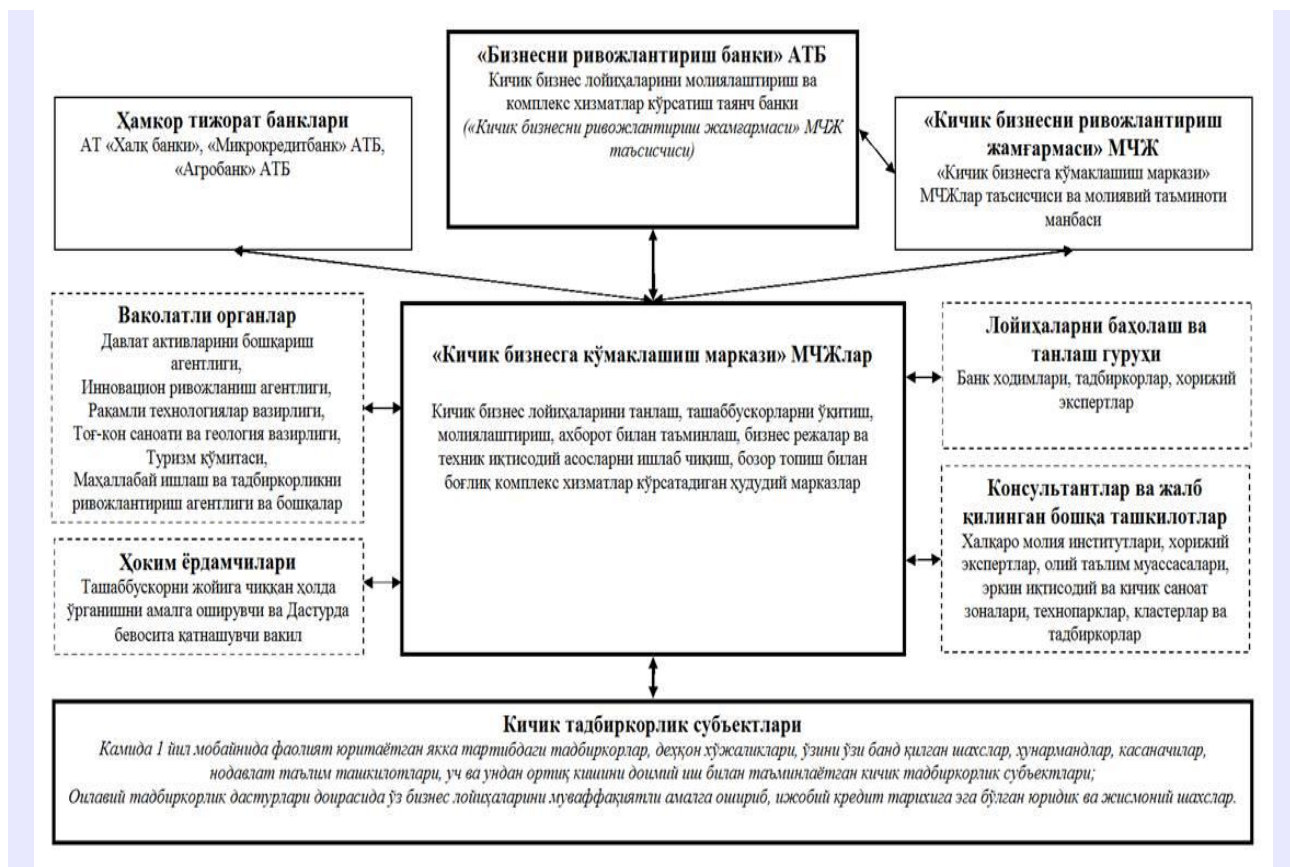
**«Бизнесни ривожлантириш банки» АТБ**
Кичик бизнес лойиҳаларини молиялаштириш ва комплекс хизматлар кўрсатиш таянч банки
*(«Кичик бизнесни ривожлантириш жамғармаси» МЧЖ таъсисчиси)*

**Ҳамкор тижорат банклари**
АТ «Халқ банки», «Микрокредитбанк» АТБ, «Агробанк» АТБ

**«Кичик бизнесни ривожлантириш жамғармаси» МЧЖ**
«Кичик бизнесга кўмаклашиш маркази» МЧЖлар таъсисчиси ва молиявий таъминоти манбаси

**Ваколатли органлар**
Давлат активларини бошқариш агентлиги, Инновацион ривожланиш агентлиги, Рақамли технологиялар вазирлиги, Тоғ-кон саноати ва геология вазирлиги, Туризм қўмитаси, Маҳаллабай ишлаш ва тадбиркорликни ривожлантириш агентлиги ва бошқалар

**«Кичик бизнесга кўмаклашиш маркази» МЧЖлар**
Кичик бизнес лойиҳаларини танлаш, ташаббускорларни ўқитиш, молиялаштириш, ахборот билан таъминлаш, бизнес режалар ва техник иқтисодий асосларни ишлаб чиқиш, бозор топиш билан боғлиқ комплекс хизматлар кўрсатадиган ҳудудий марказлар

**Лойиҳаларни баҳолаш ва танлаш гуруҳи**
Банк ходимлари, тадбиркорлар, хорижий экспертлар

**Консультантлар ва жалб қилинган бошқа ташкилотлар**
Халқаро молия институтлари, хорижий экспертлар, олий таълим муассасалари, эркин иқтисодий ва кичик саноат зоналари, технопарклар, кластерлар ва тадбиркорлар

**Ҳоким ёрдамчилари**
Ташаббускорни жойига чиққан ҳолда ўрганишни амалга оширувчи ва Дастурда бевосита қатнашувчи вакил

**Кичик тадбиркорлик субъектлари**
*Камида 1 йил мобайнида фаолият юритаётган якка тартибдаги тадбиркорлар, деҳқон хўжаликлари, ўзини ўзи банд қилган шахслар, ҳунармандлар, касаначилар, нодавлат таълим ташкилотлари, уч ва ундан ортиқ кишини доимий иш билан таъминлаётган кичик тадбиркорлик субъектлари;*
*Оилавий тадбиркорлик дастурлари доирасида ўз бизнес лойиҳаларини муваффақиятли амалга ошириб, ижобий кредит тарихига эга бўлган юридик ва жисмоний шахслар.*